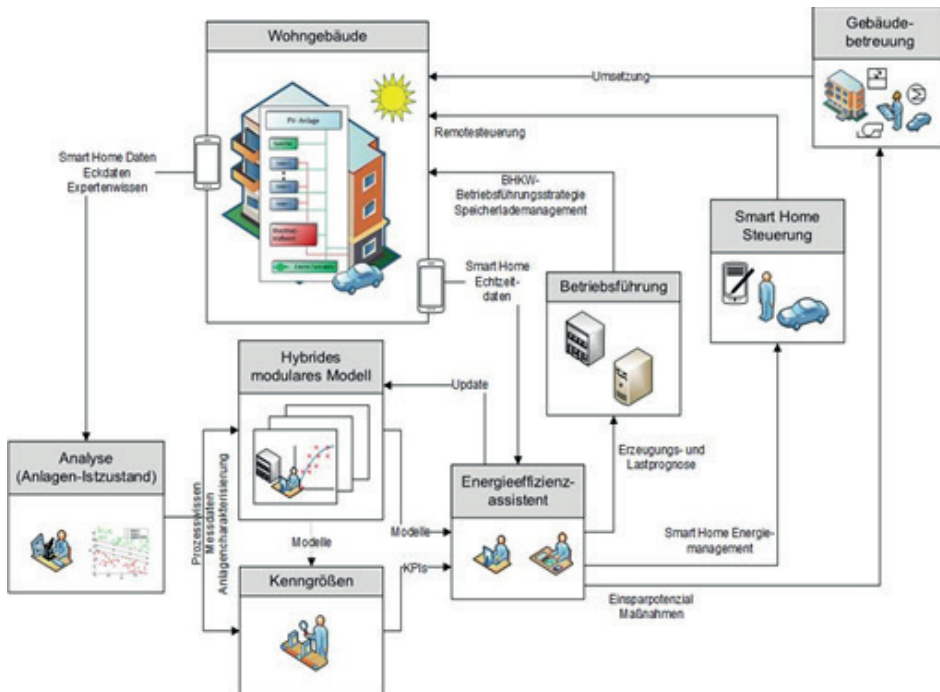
Wohngebäude

Gebäudebetreuung

Umsetzung

Remotesteuerung

Smart Home Daten
Eckdaten
Expertenwissen

PV-Anlage

BHKW-Betriebsführungsstrategie
Speicherlademanagement

Smart Home Steuerung

Smart Home Echtzeitdaten

Betriebsführung

Hybrides modulares Modell

Update

Analyse (Anlagen-Istzustand)

Prozesswissen
Messdaten
Anlagencharakterisierung

Erzeugungs- und Lastprognose

Energieeffizienzassistent

Modelle

Modelle

Smart Home Energiemanagement

KPIs

Kenngrößen

Einsparpotenzial
Maßnahmen